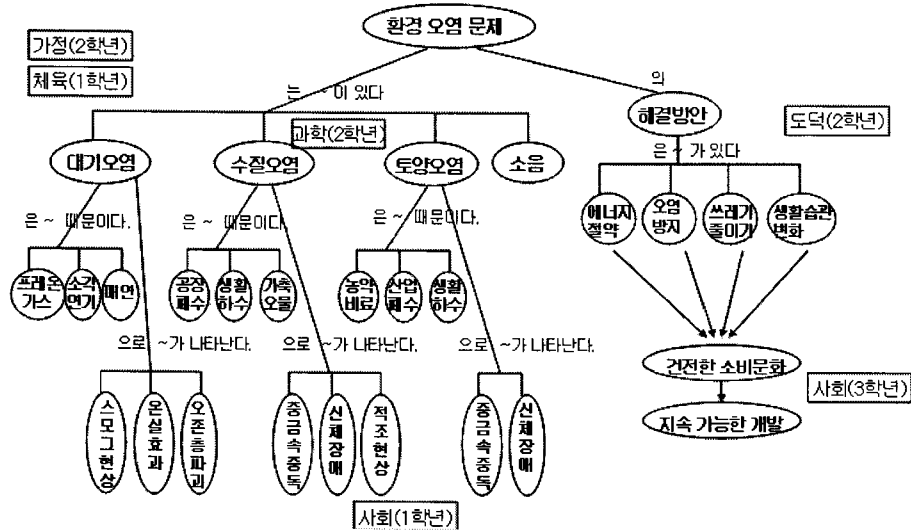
환경 오염 문제

가정(2학년)

체육(1학년)

는 ~ 이 있다

의

해결방안

도덕(2학년)

과학(2학년)

대기오염

수질오염

토양오염

소음

은 ~ 가 있다

에너지 절약

오염 방지

쓰레기 줄이기

생활습관 변화

은 ~ 때문이다.

은 ~ 때문이다.

은 ~ 때문이다.

프레온 가스

소각 연기

매연

공장 폐수

생활 하수

가축 오물

농약 비료

산업 폐수

생활 하수

으로 ~가 나타난다.

으로 ~가 나타난다.

으로 ~가 나타난다.

건전한 소비문화

사회(3학년)

지속 가능한 개발

스모그 현상

온실효과

오존층 파괴

중금속 중독

신체 장애

적조 현상

중금속 중독

신체 장애

사회(1학년)